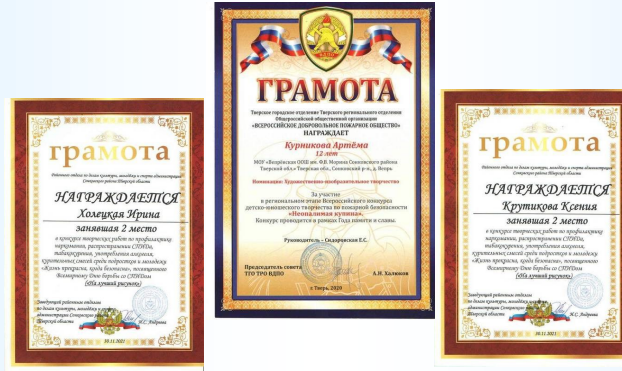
грамота

Районного отдела по делам культуры, молодёжи и спорта администрации Сонковского района Тверской области

НАГРАЖДАЕТСЯ
Холецкая Ирина
занявшая 2 место

в конкурсе творческих работ по профилактике наркомании, распространения СПИДа, табакокурения, употребления алкоголя, курительных смесей среди подростков и молодёжи «Жизнь прекрасна, когда безопасна», посвященного Всемирному Дню борьбы со СПИДом
(На лучший рисунок)

Заведующий районным отделом по делам культуры, молодёжи и спорта администрации Сонковского района Тверской области
Ж.С. Андреева

30.11.2021

ГРАМОТА

Тверское городское отделение Тверского регионального отделения Общероссийской общественной организации «ВСЕРОССИЙСКОЕ ДОБРОВОЛЬНОЕ ПОЖАРНОЕ ОБЩЕСТВО»
НАГРАЖДАЕТ

Курникова Артёма
12 лет

МОУ «Беляницкая ООШ им. Ф.В. Морина Сонковского района Тверской обл.» Тверская обл., Сонковский р-н., д. Бор

Номинация: Художественно-изобразительное творчество

За участие
в региональном этапе Всероссийского конкурса
детско-юношеского творчества по пожарной безопасности
«Неопалимая купина».
Конкурс проводится в рамках Года памяти и славы.

Руководитель – Сидорова Е.С.

Председатель совета
ТГО ТРО ВДПО
А.Н. Холинов

г. Тверь, 2020

грамота

Районного отдела по делам культуры, молодёжи и спорта администрации Сонковского района Тверской области

НАГРАЖДАЕТСЯ
Крутикова Ксения
занявшая 2 место

в конкурсе творческих работ по профилактике наркомании, распространения СПИДа, табакокурения, употребления алкоголя, курительных смесей среди подростков и молодёжи «Жизнь прекрасна, когда безопасна», посвященного Всемирному Дню борьбы со СПИДом
(На лучший рисунок)

Заведующий районным отделом по делам культуры, молодёжи и спорта администрации Сонковского района Тверской области
Ж.С. Андреева

30.11.2021